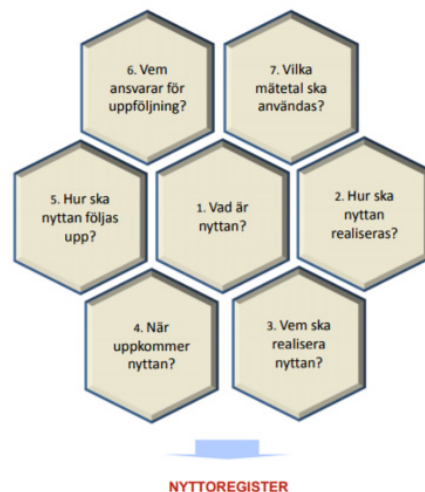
6. Vem ansvarar för uppföljning?

7. Vilka mätetal ska användas?

5. Hur ska nyttan följas upp?

1. Vad är nyttan?

2. Hur ska nyttan realiseras?

4. När uppkommer nyttan?

3. Vem ska realisera nyttan?

NYTTOREGISTER